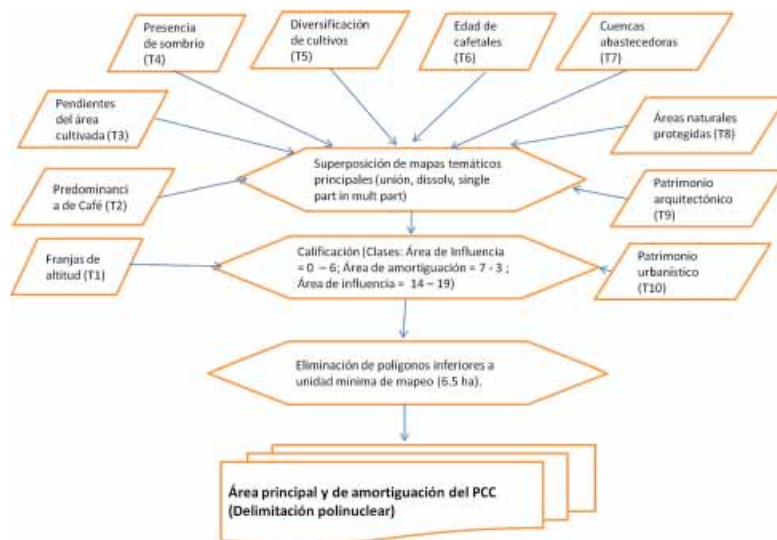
Presencia de sombrío (T4)

Diversificación de cultivos (T5)

Edad de cafetales (T6)

Cuencas abastecedoras (T7)

Pendientes del área cultivada (T3)

Áreas naturales protegidas (T8)

Superposición de mapas temáticos principales (unión, dissolv, single part in mult part)

Predominanci a de Café (T2)

Patrimonio arquitectónico (T9)

Franjas de altitud (T1)

Calificación (Clases: Área de Influencia = 0 – 6; Área de amortiguación = 7 - 3 ; Área de influencia = 14 – 19)

Patrimonio urbanístico (T10)

Eliminación de polígonos inferiores a unidad mínima de mapeo (6.5 ha).

Área principal y de amortiguación del PCC (Delimitación polinuclear)